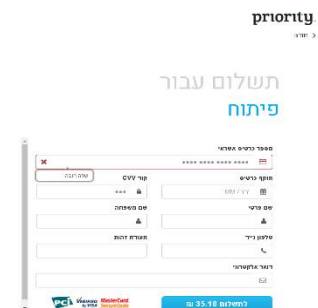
priority

< חזרה

תשלום עבור
פיתוח

מספר כרטיס אשראי
**** **** **** ****
שדה חובה
תוקף כרטיס
MM / YY
קוד CVV
***
שם פרטי
שם משפחה
טלפון נייד
תעודת זהות
דואר אלקטרוני

לתשלום 35.18 ש"ח
PCI Verified by VISA MasterCard SecureCode